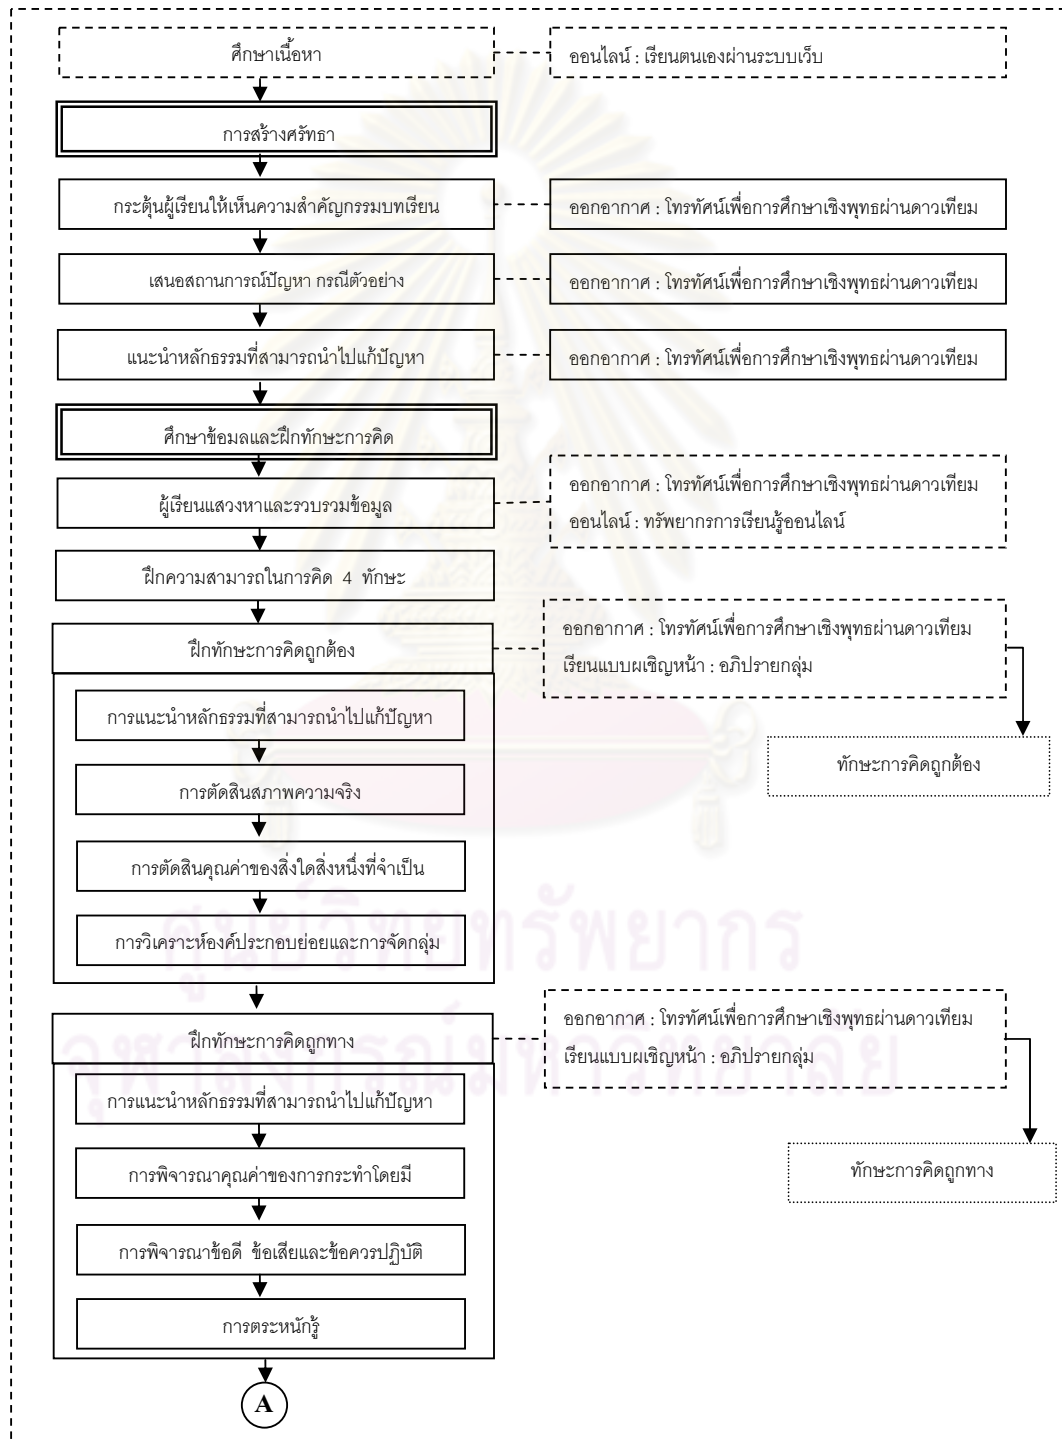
ศึกษาเนื้อหา

ออนไลน์ : เรียนตนเองผ่านระบบเว็บ

การสร้างศรัทธา

กระตุ้นผู้เรียนให้เห็นความสำคัญกรรมบทเรียน

ออกอากาศ : โทรทัศน์เพื่อการศึกษาเชิงพุทธผ่านดาวเทียม

เสนอสถานการณ์ปัญหา กรณีตัวอย่าง

ออกอากาศ : โทรทัศน์เพื่อการศึกษาเชิงพุทธผ่านดาวเทียม

แนะนำหลักธรรมที่สามารถนำไปแก้ปัญหา

ออกอากาศ : โทรทัศน์เพื่อการศึกษาเชิงพุทธผ่านดาวเทียม

ศึกษาข้อมลและฝึกทักษะการคิด

ผู้เรียนแสวงหาและรวบรวมข้อมูล

ออกอากาศ : โทรทัศน์เพื่อการศึกษาเชิงพุทธผ่านดาวเทียม
ออนไลน์ : ทรัพยากรการเรียนรู้ออนไลน์

ฝึกความสามารถในการคิด 4 ทักษะ

ฝึกทักษะการคิดถูกต้อง

ออกอากาศ : โทรทัศน์เพื่อการศึกษาเชิงพุทธผ่านดาวเทียม
เรียนแบบผเชิญหน้า : อภิปรายกลุ่ม

การแนะนำหลักธรรมที่สามารถนำไปแก้ปัญหา

ทักษะการคิดถูกต้อง

การตัดสินสภาพความจริง

การตัดสินคุณค่าของสิ่งใดสิ่งหนึ่งที่จำเป็น

การวิเคราะห์องค์ประกอบย่อยและการจัดกลุ่ม

ฝึกทักษะการคิดถูกทาง

ออกอากาศ : โทรทัศน์เพื่อการศึกษาเชิงพุทธผ่านดาวเทียม
เรียนแบบผเชิญหน้า : อภิปรายกลุ่ม

การแนะนำหลักธรรมที่สามารถนำไปแก้ปัญหา

ทักษะการคิดถูกทาง

การพิจารณาคุณค่าของการกระทำโดยมี

การพิจารณาข้อดี ข้อเสียและข้อควรปฏิบัติ

การตระหนักรู้

A

ศูนย์วิทยทรัพยากร
จุฬาลงกรณ์มหาวิทยาลัย